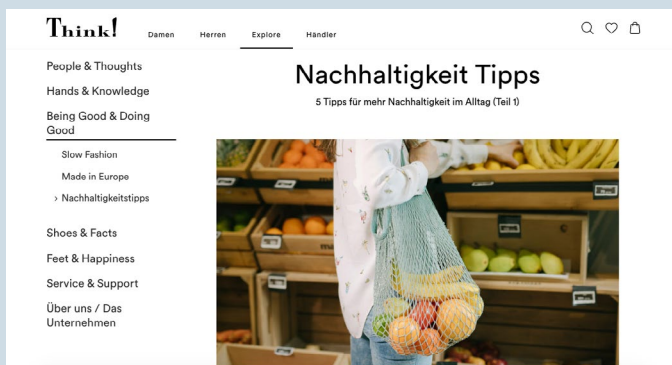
Think!

Damen Herren Explore Händler

People & Thoughts

Hands & Knowledge

Being Good & Doing Good

Slow Fashion

Made in Europe

› Nachhaltigkeitstipps

Shoes & Facts

Feet & Happiness

Service & Support

Über uns / Das Unternehmen

Nachhaltigkeit Tipps

5 Tipps für mehr Nachhaltigkeit im Alltag (Teil 1)